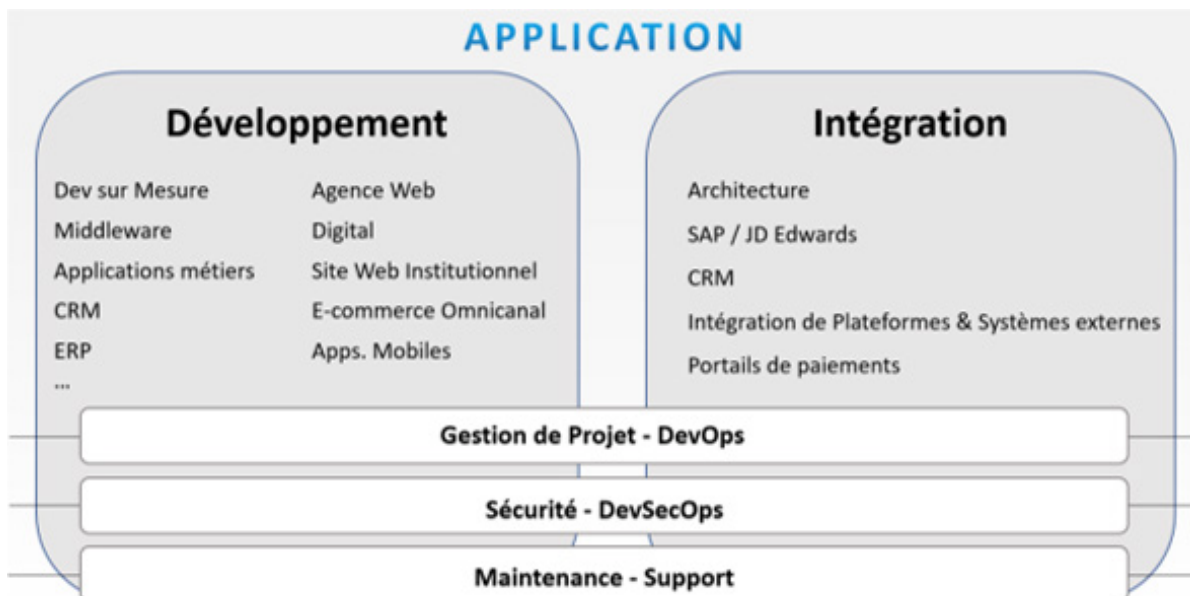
APPLICATION

Développement

Dev sur Mesure
Middleware
Applications métiers
CRM
ERP
...

Agence Web
Digital
Site Web Institutionnel
E-commerce Omnicanal
Apps. Mobiles

Intégration

Architecture
SAP / JD Edwards
CRM
Intégration de Plateformes & Systèmes externes
Portails de paiements

Gestion de Projet - DevOps

Sécurité - DevSecOps

Maintenance - Support